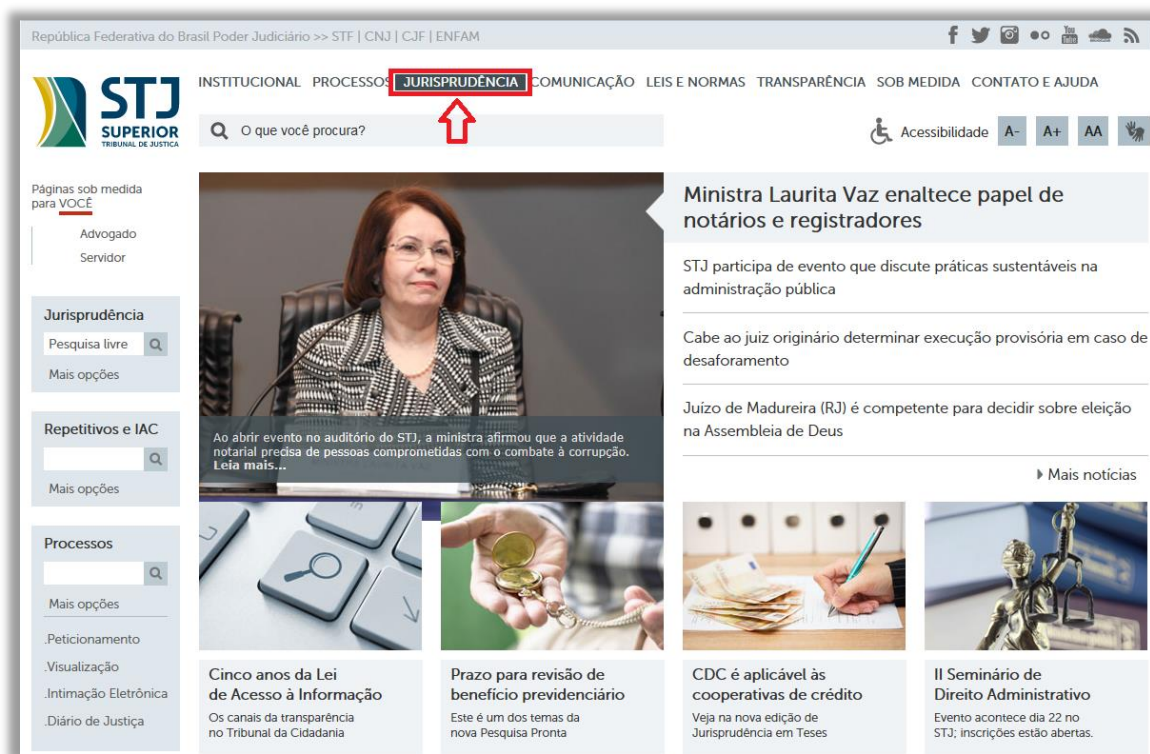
República Federativa do Brasil Poder Judiciário >> STF | CNJ | CJF | ENFAM

STJ SUPERIOR TRIBUNAL DE JUSTIÇA

INSTITUCIONAL PROCESSOS JURISPRUDÊNCIA COMUNICAÇÃO LEIS E NORMAS TRANSPARÊNCIA SOB MEDIDA CONTATO E AJUDA

O que você procura?

Acessibilidade A- A+ AA

Páginas sob medida para VOCÊ

Advogado
Servidor

Jurisprudência
Pesquisa livre
Mais opções

Repetitivos e IAC
Mais opções

Processos
Mais opções
Peticionamento
Visualização
Intimação Eletrônica
Diário de Justiça

Ao abrir evento no auditório do STJ, a ministra afirmou que a atividade notarial precisa de pessoas comprometidas com o combate à corrupção. Leia mais...

Ministra Laurita Vaz enaltece papel de notários e registradores

STJ participa de evento que discute práticas sustentáveis na administração pública

Cabe ao juiz originário determinar execução provisória em caso de desaforamento

Juízo de Madureira (RJ) é competente para decidir sobre eleição na Assembleia de Deus

Mais notícias

Cinco anos da Lei de Acesso à Informação
Os canais da transparência no Tribunal da Cidadania

Prazo para revisão de benefício previdenciário
Este é um dos temas da nova Pesquisa Pronta

CDC é aplicável às cooperativas de crédito
Veja na nova edição de Jurisprudência em Teses

II Seminário de Direito Administrativo
Evento acontece dia 22 no STJ; inscrições estão abertas.